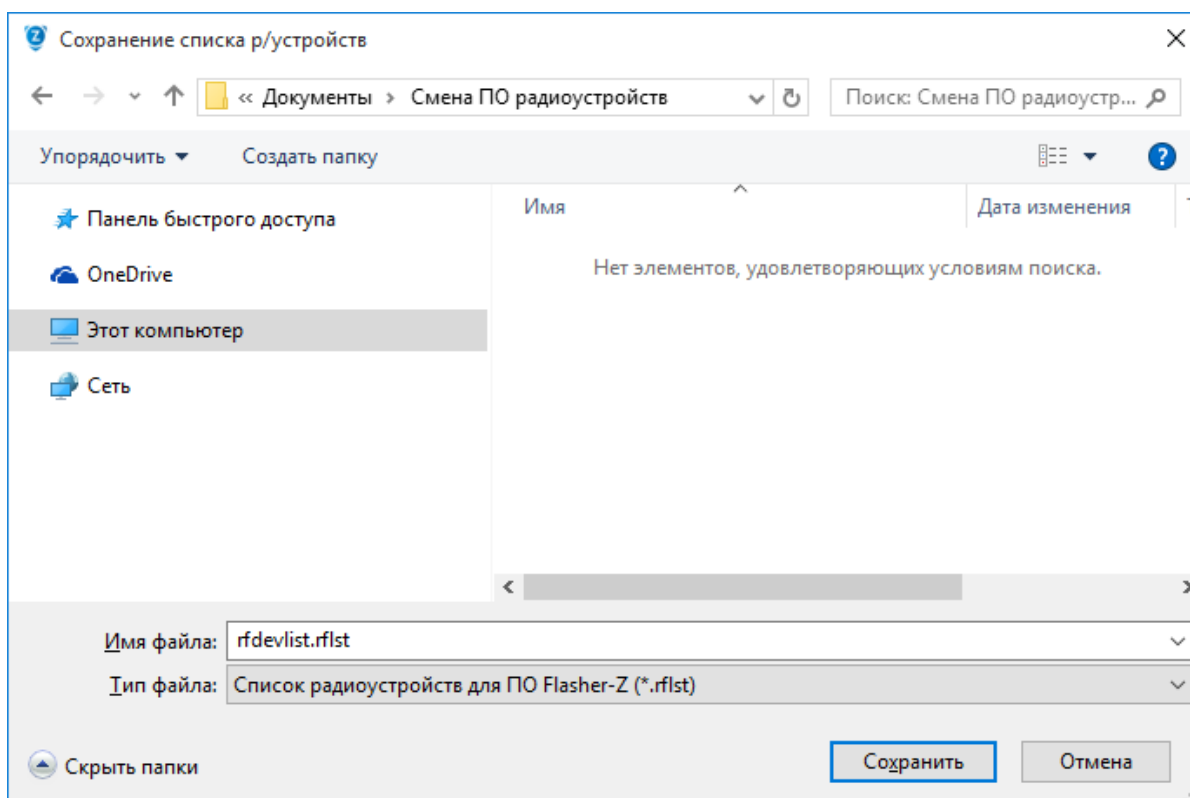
Сохранение списка р/устройств

« Документы › Смена ПО радиоустройств

Поиск: Смена ПО радиоустр...

Упорядочить ▾ Создать папку

Панель быстрого доступа

OneDrive

Этот компьютер

Сеть

Имя

Дата изменения

Нет элементов, удовлетворяющих условиям поиска.

Имя файла: rfdevlist.rflst

Тип файла: Список радиоустройств для ПО Flasher-Z (*.rflst)

Скрыть папки

Сохранить

Отмена